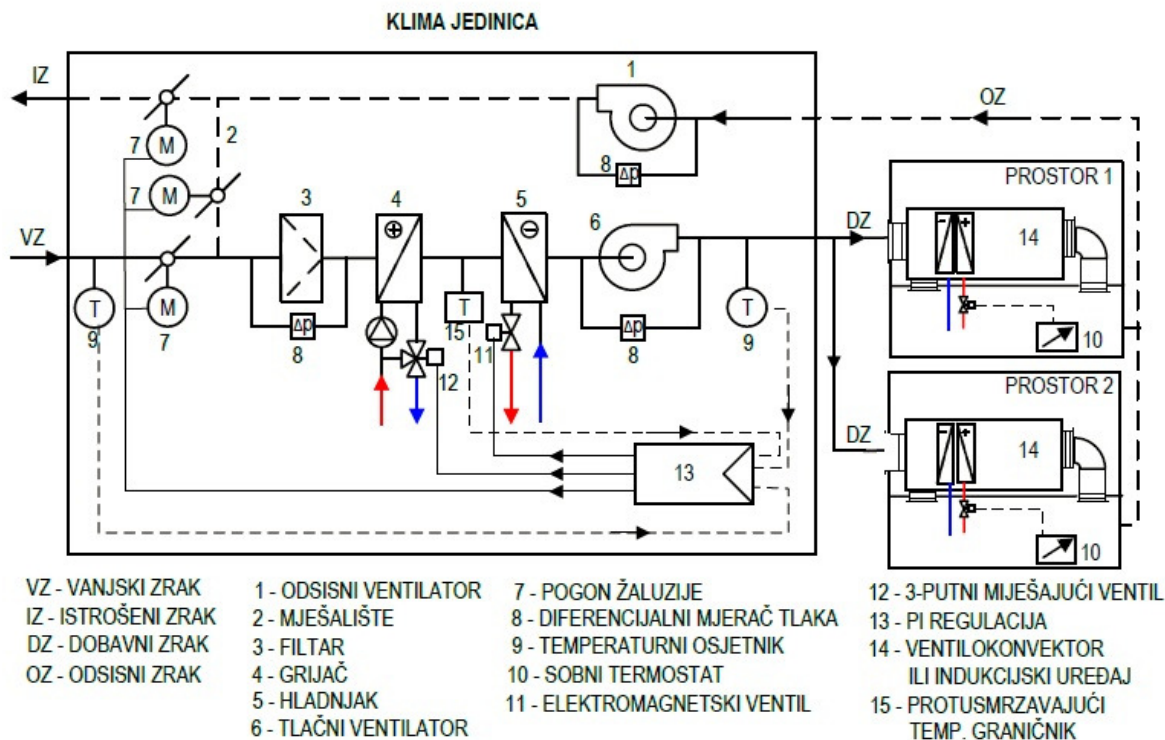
KLIMA JEDINICA

IZ

1

OZ

7 M

2

7 M

8 Δp

PROSTOR 1

3

4 ⊕

5 ⊖

6

DZ

VZ

14

T

9

M

7

Δp

8

T

15

11

Δp

8

T

9

12

10

PROSTOR 2

DZ

14

13

10

VZ - VANJSKI ZRAK
IZ - ISTROŠENI ZRAK
DZ - DOBAVNI ZRAK
OZ - ODSISNI ZRAK

1 - ODSISNI VENTILATOR
2 - MJEŠALIŠTE
3 - FILTAR
4 - GRIJAČ
5 - HLADNJAK
6 - TLAČNI VENTILATOR

7 - POGON ŽALUZIJE
8 - DIFERENCIJALNI MJERAČ TLAKA
9 - TEMPERATURNI OSJETNIK
10 - SOBNI TERMOSTAT
11 - ELEKTROMAGNETSKI VENTIL

12 - 3-PUTNI MIJEŠAJUĆI VENTIL
13 - PI REGULACIJA
14 - VENTILOKONVEKTOR ILI INDUKCIJSKI UREĐAJ
15 - PROTUSMRZAVAJUĆI TEMP. GRANIČNIK